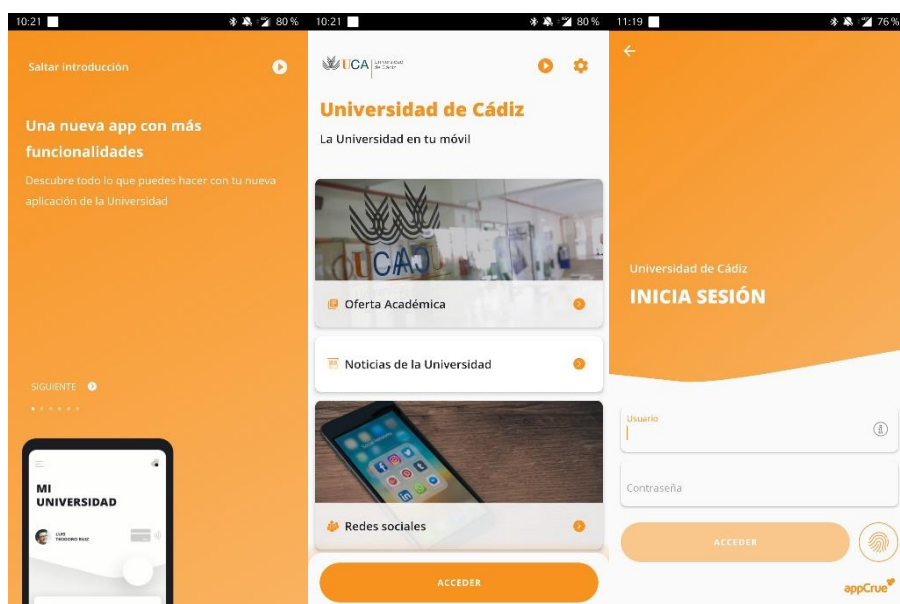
10:21 80%

Saltar introducción

Una nueva app con más funcionalidades

Descubre todo lo que puedes hacer con tu nueva aplicación de la Universidad

SIGUIENTE

MI UNIVERSIDAD

LUIS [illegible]

10:21 80%

UCA Universidad de Cádiz

Universidad de Cádiz

La Universidad en tu móvil

UCA

Oferta Académica

Noticias de la Universidad

Redes sociales

ACCEDER

11:19 76%

Universidad de Cádiz

INICIA SESIÓN

Usuario

Contraseña

ACCEDER

appCrue